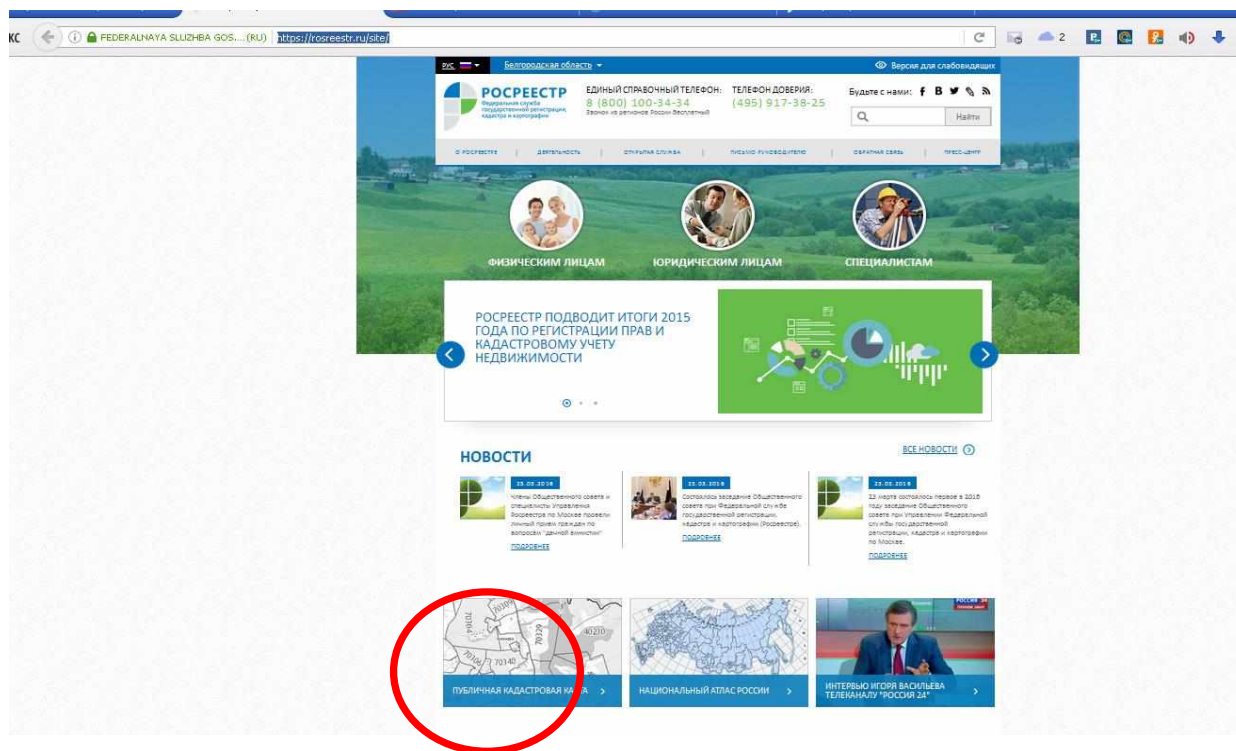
KC FEDERALNAYA SLUZHBA GOS....(RU) https://rosreestr.ru/site/ 2

РУС Белгородская область Версия для слабовидящих

РОСРЕЕСТР Федеральная служба государственной регистрации, кадастра и картографии

ЕДИНЫЙ СПРАВОЧНЫЙ ТЕЛЕФОН: 8 (800) 100-34-34 Звонок из регионов России бесплатный

ТЕЛЕФОН ДОВЕРИЯ: (495) 917-38-25

Будьте с нами: Найти

О РОСРЕЕСТРЕ | ДЕЯТЕЛЬНОСТЬ | ОТКРЫТАЯ СЛУЖБА | ПИСЬМО РУКОВОДИТЕЛЮ | ОБРАТНАЯ СВЯЗЬ | ПРЕСС-ЦЕНТР

ФИЗИЧЕСКИМ ЛИЦАМ ЮРИДИЧЕСКИМ ЛИЦАМ СПЕЦИАЛИСТАМ

РОСРЕЕСТР ПОДВОДИТ ИТОГИ 2015 ГОДА ПО РЕГИСТРАЦИИ ПРАВ И КАДАСТРОВОМУ УЧЕТУ НЕДВИЖИМОСТИ

НОВОСТИ ВСЕ НОВОСТИ

25.03.2016
Члены Общественного совета и специалисты Управления Росреестра по Москве провели личный прием граждан по вопросам "дачной амнистии"
ПОДРОБНЕЕ

25.03.2016
Состоялось заседание Общественного совета при Федеральной службе государственной регистрации, кадастра и картографии (Росреестр).
ПОДРОБНЕЕ

25.03.2016
23 марта состоялось первое в 2016 году заседание Общественного совета при Управлении Федеральной службы государственной регистрации, кадастра и картографии по Москве.
ПОДРОБНЕЕ

70104 70140 40220

ПУБЛИЧНАЯ КАДАСТРОВАЯ КА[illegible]

НАЦИОНАЛЬНЫЙ АТЛАС РОССИИ

ИНТЕРВЬЮ ИГОРЯ ВАСИЛЬЕВА ТЕЛЕКАНАЛУ "РОССИЯ 24"